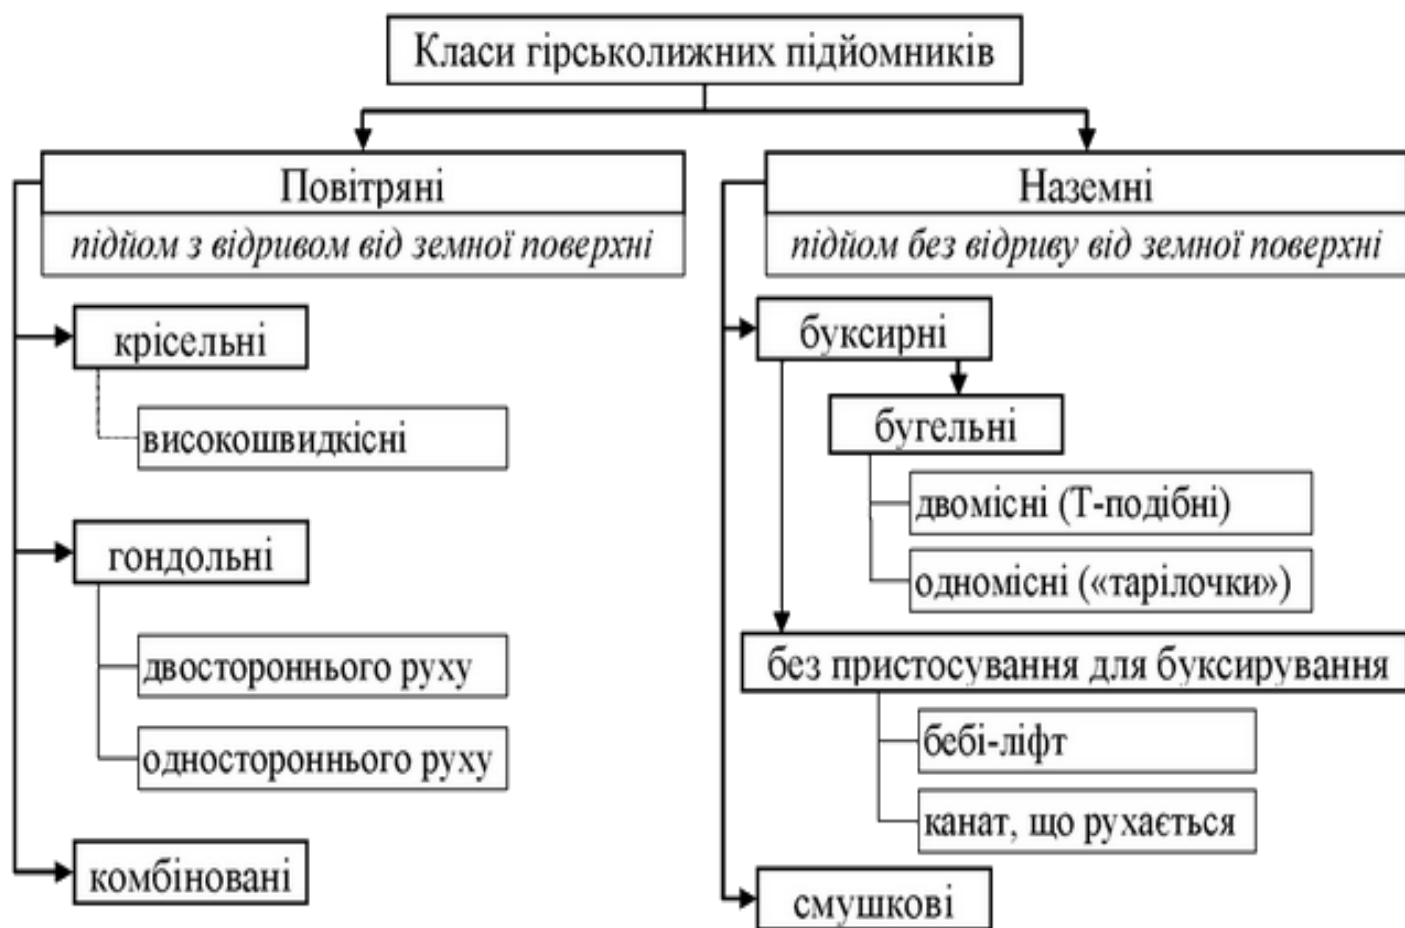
Класи гірськолижних підйомників

Повітряні
підйом з відривом від земної поверхні

крісельні

високошвидкісні

гондольні

двостороннього руху

одностороннього руху

комбіновані

Наземні
підйом без відриву від земної поверхні

буксирні

бугельні

двомісні (Т-подібні)

одномісні («тарілочки»)

без пристосування для буксирування

бебі-ліфт

канат, що рухається

смушкові